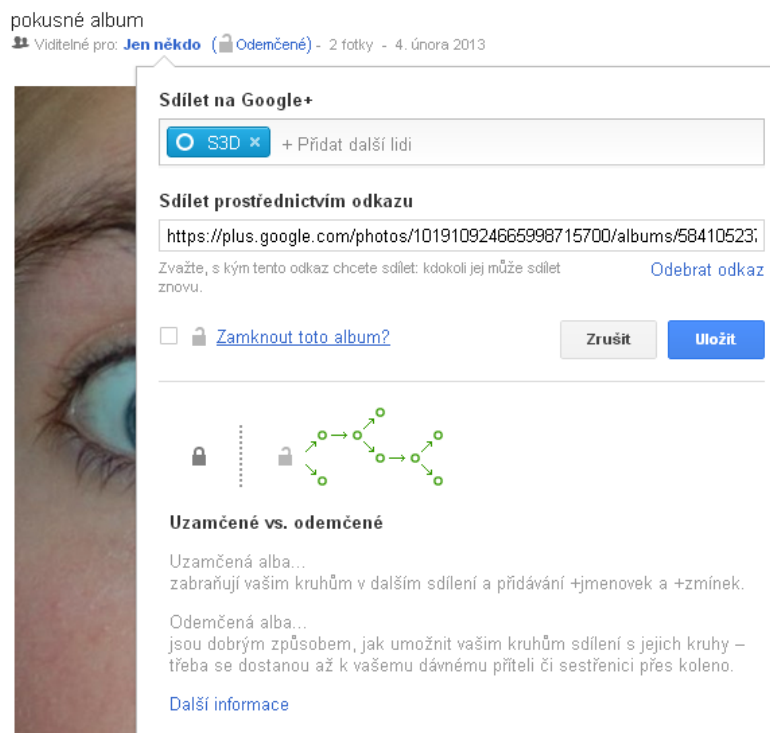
pokusné album
Viditelné pro: Jen někdo (Odemčené) - 2 fotky - 4. února 2013

Sdílet na Google+

S3D × + Přidat další lidi

Sdílet prostřednictvím odkazu

https://plus.google.com/photos/101910924665998715700/albums/58410523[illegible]

Zvažte, s kým tento odkaz chcete sdílet: kdokoli jej může sdílet znovu.

Odebrat odkaz

Zamknout toto album?

Zrušit

Uložit

Uzamčené vs. odemčené

Uzamčená alba...
zabraňují vašim kruhům v dalším sdílení a přidávání +jmenovek a +zmínek.

Odemčená alba...
jsou dobrým způsobem, jak umožnit vašim kruhům sdílení s jejich kruhy – třeba se dostanou až k vašemu dávnému příteli či sestřenici přes koleno.

Další informace